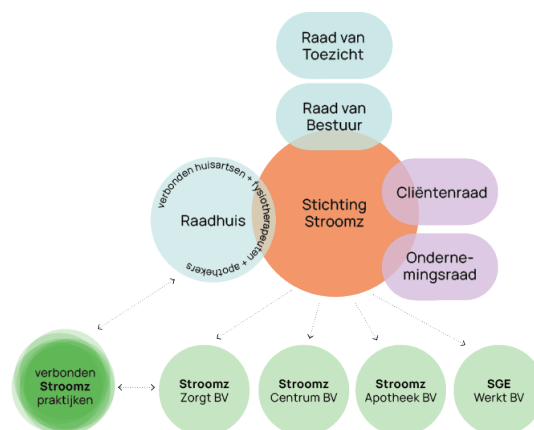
Raad van Toezicht

Raad van Bestuur

verbonden huisartsen + fysiotherapeuten + apothekers

Raadhuis

Stichting Stroomz

Cliëntenraad

Ondernemingsraad

verbonden Stroomz praktijken

Stroomz Zorgt BV

Stroomz Centrum BV

Stroomz Apotheek BV

SGE Werkt BV